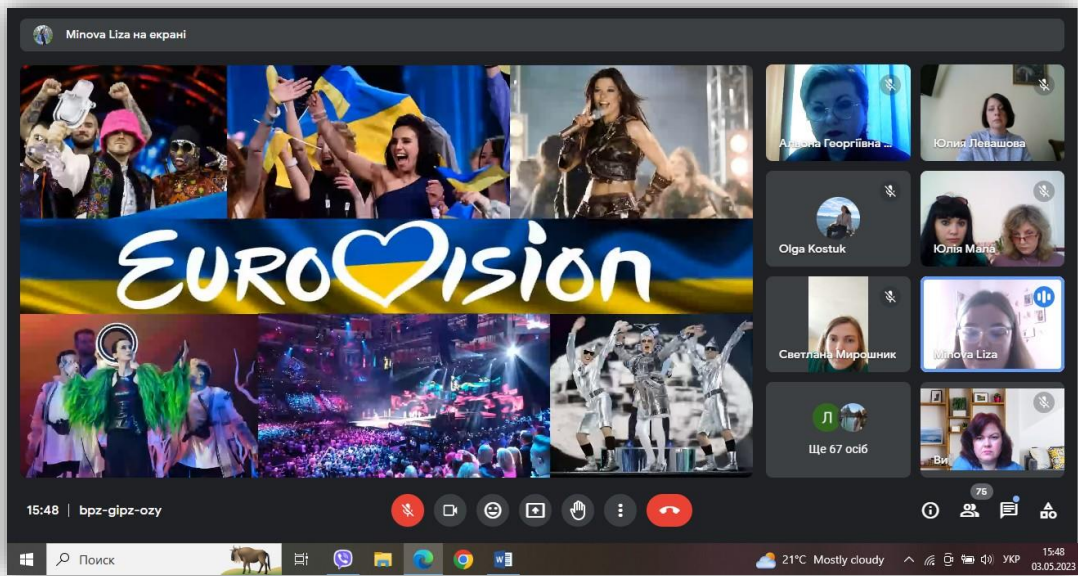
Minova Liza на екрані

EUROVISION

Алена Георгіївна ...

Юлия Левашова

Olga Kostuk

Юлія Мала

Светлана Мирошник

Minova Liza

Л

Ще 67 осіб

Ви

15:48 | bpz-gipz-ozy

75

Поиск

21°C Mostly cloudy

УКР

15:48
03.05.2023